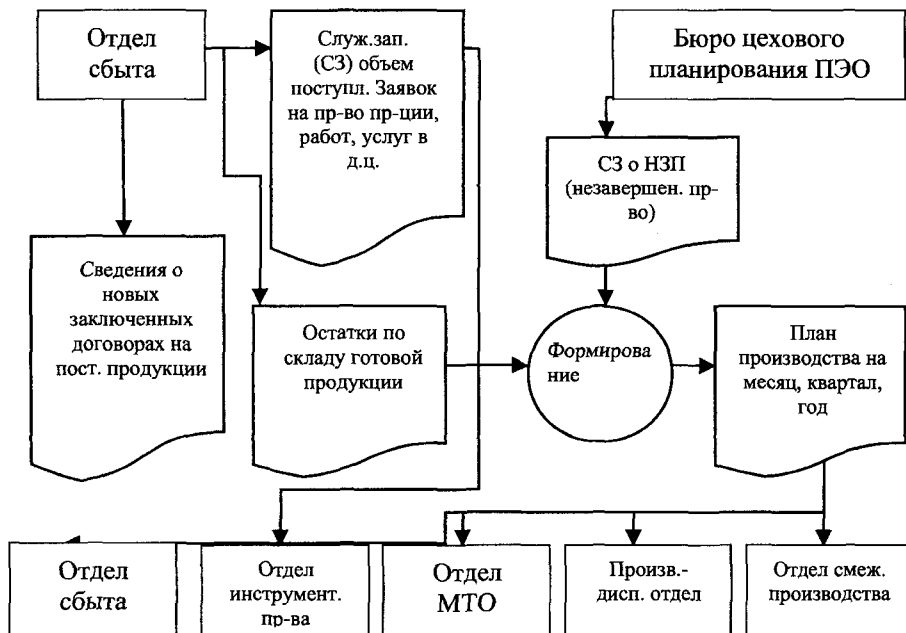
Отдел сбыта

Служ.зап. (СЗ) объем поступл. Заявок на пр-во пр-ции, работ, услуг в д.ц.

Бюро цехового планирования ПЭО

СЗ о НЗП (незавершен. пр-во)

Сведения о новых заключенных договорах на пост. продукции

Остатки по складу готовой продукции

Формирование

План производства на месяц, квартал, год

Отдел сбыта

Отдел инструмент. пр-ва

Отдел МТО

Произв.-дисп. отдел

Отдел смеж. производства